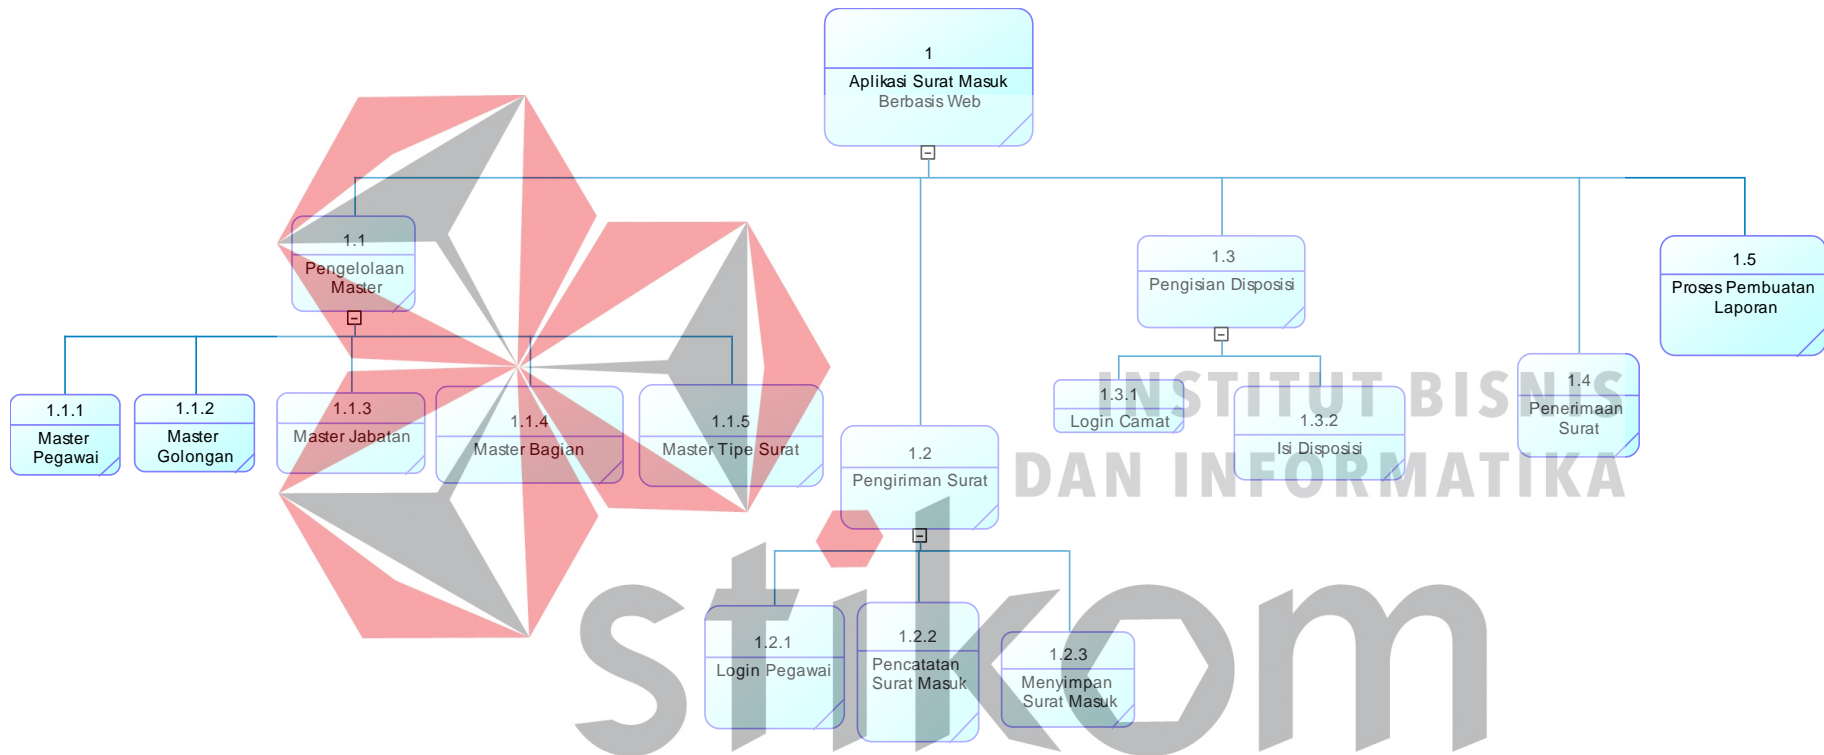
1
Aplikasi Surat Masuk
Berbasis Web

1.1
Pengelolaan Master

1.1.1
Master Pegawai

1.1.2
Master Golongan

1.1.3
Master Jabatan

1.1.4
Master Bagian

1.1.5
Master Tipe Surat

1.2
Pengiriman Surat

1.2.1
Login Pegawai

1.2.2
Pencatatan Surat Masuk

1.2.3
Menyimpan Surat Masuk

1.3
Pengisian Disposisi

1.3.1
Login Camat

1.3.2
Isi Disposisi

1.4
Penerimaan Surat

1.5
Proses Pembuatan Laporan

INSTITUT BISNIS
DAN INFORMATIKA
stikom